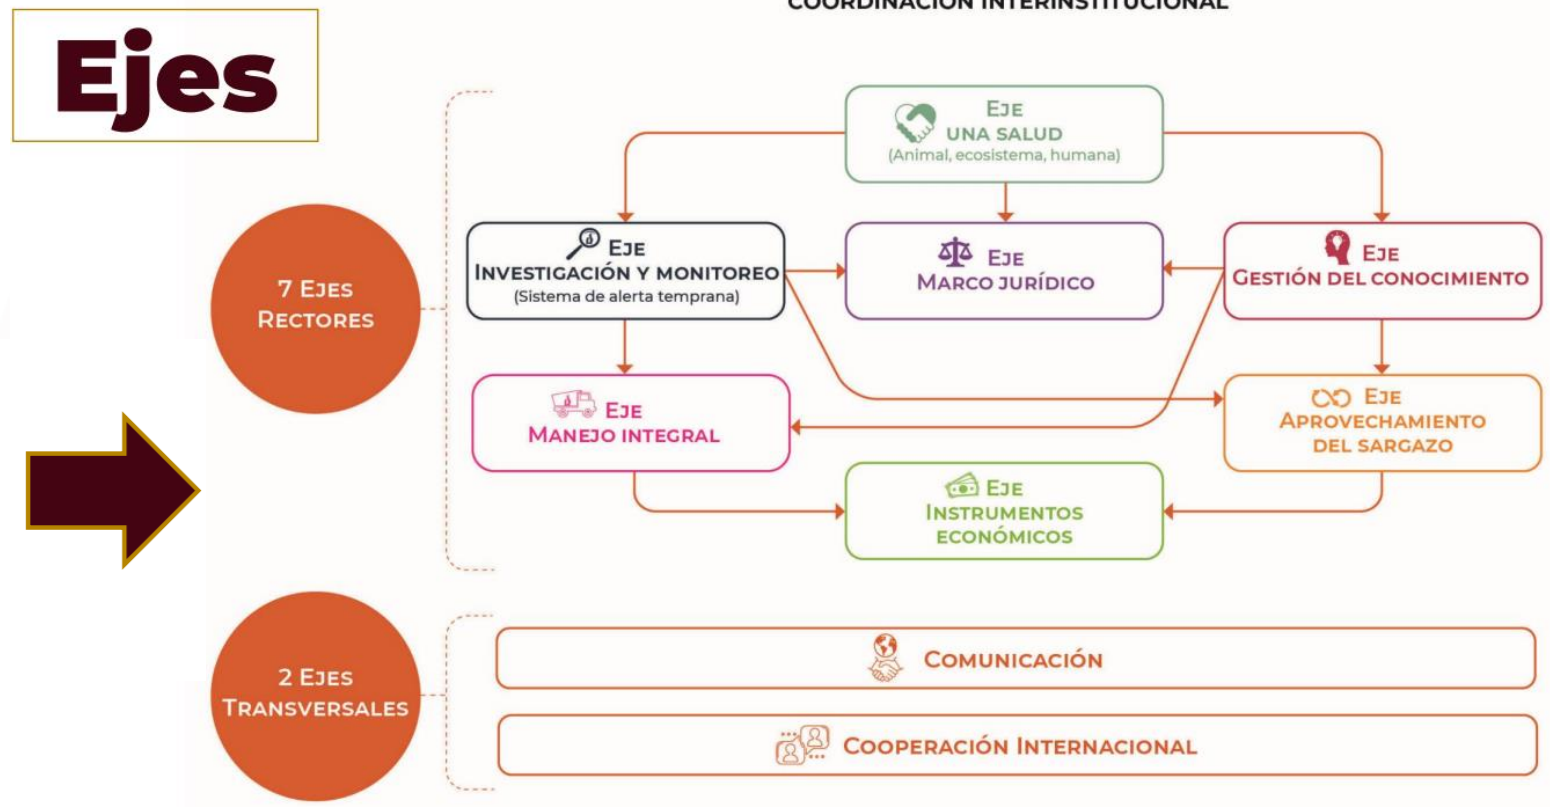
COORDINACIÓN INTERINSTITUCIONAL

Ejes

7 EJES RECTORES

EJE UNA SALUD
(Animal, ecosistema, humana)

EJE INVESTIGACIÓN Y MONITOREO
(Sistema de alerta temprana)

EJE MARCO JURÍDICO

EJE GESTIÓN DEL CONOCIMIENTO

EJE MANEJO INTEGRAL

EJE APROVECHAMIENTO DEL SARGAZO

EJE INSTRUMENTOS ECONÓMICOS

2 EJES TRANSVERSALES

COMUNICACIÓN

COOPERACIÓN INTERNACIONAL